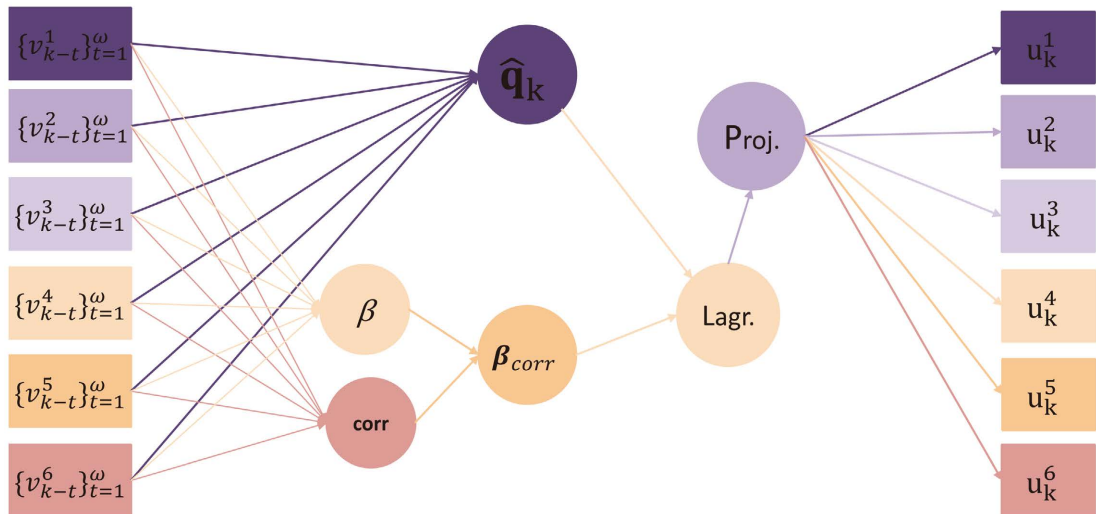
$\{v_{k-t}^1\}_{t=1}^{\omega}$

$\{v_{k-t}^2\}_{t=1}^{\omega}$

$\{v_{k-t}^3\}_{t=1}^{\omega}$

$\{v_{k-t}^4\}_{t=1}^{\omega}$

$\{v_{k-t}^5\}_{t=1}^{\omega}$

$\{v_{k-t}^6\}_{t=1}^{\omega}$

$\widehat{\mathbf{q}}_k$

$\beta$

corr

$\boldsymbol{\beta}_{corr}$

Lagr.

Proj.

$u_k^1$

$u_k^2$

$u_k^3$

$u_k^4$

$u_k^5$

$u_k^6$